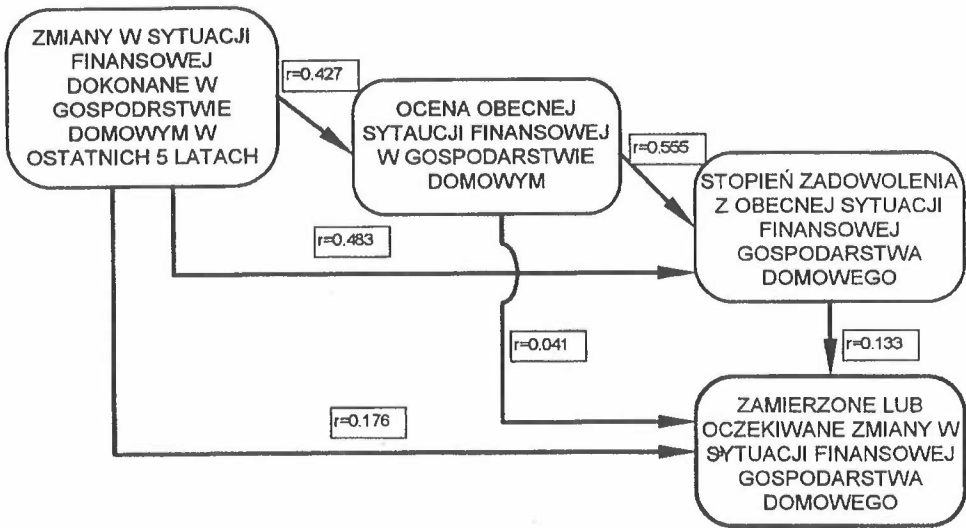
ZMIANY W SYTUACJI FINANSOWEJ DOKONANE W GOSPODRSTWIE DOMOWYM W OSTATNICH 5 LATACH

r=0.427

OCENA OBECNEJ SYTAUCJI FINANSOWEJ W GOSPODARSTWIE DOMOWYM

r=0.555

STOPIEŃ ZADOWOLENIA Z OBECNEJ SYTUACJI FINANSOWEJ GOSPODARSTWA DOMOWEGO

r=0.483

r=0.041

r=0.133

r=0.176

ZAMIERZONE LUB OCZEKIWANE ZMIANY W SYTUACJI FINANSOWEJ GOSPODARSTWA DOMOWEGO